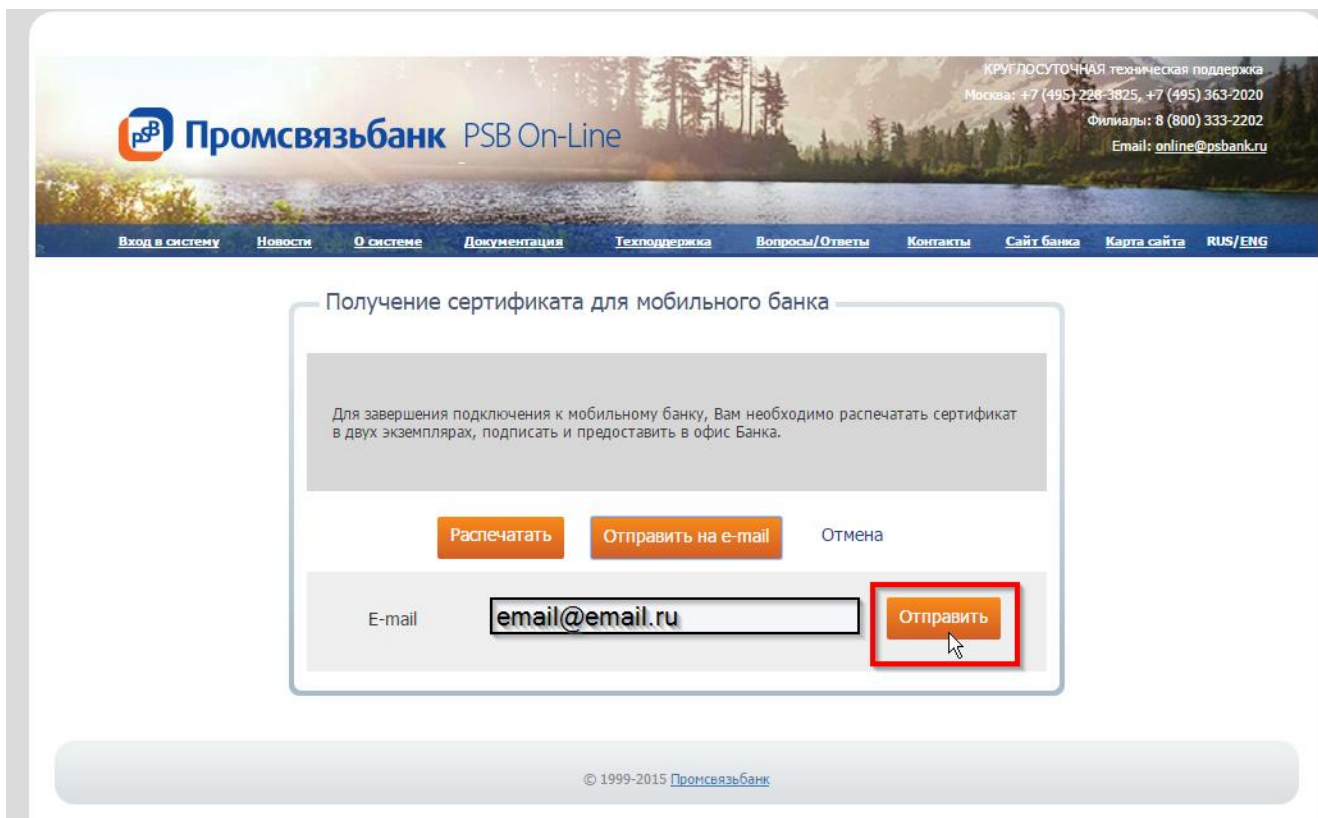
PSB Промсвязьбанк PSB On-Line

КРУГЛОСУТОЧНАЯ техническая поддержка
Москва: +7 (495) 228-3825, +7 (495) 363-2020
Филиалы: 8 (800) 333-2202
Email: online@psbank.ru

Вход в систему Новости О системе Документация Техподдержка Вопросы/Ответы Контакты Сайт банка Карта сайта RUS/ENG

Получение сертификата для мобильного банка

Для завершения подключения к мобильному банку, Вам необходимо распечатать сертификат в двух экземплярах, подписать и предоставить в офис Банка.

Распечатать Отправить на e-mail Отмена

E-mail email@email.ru Отправить

© 1999-2015 Промсвязьбанк